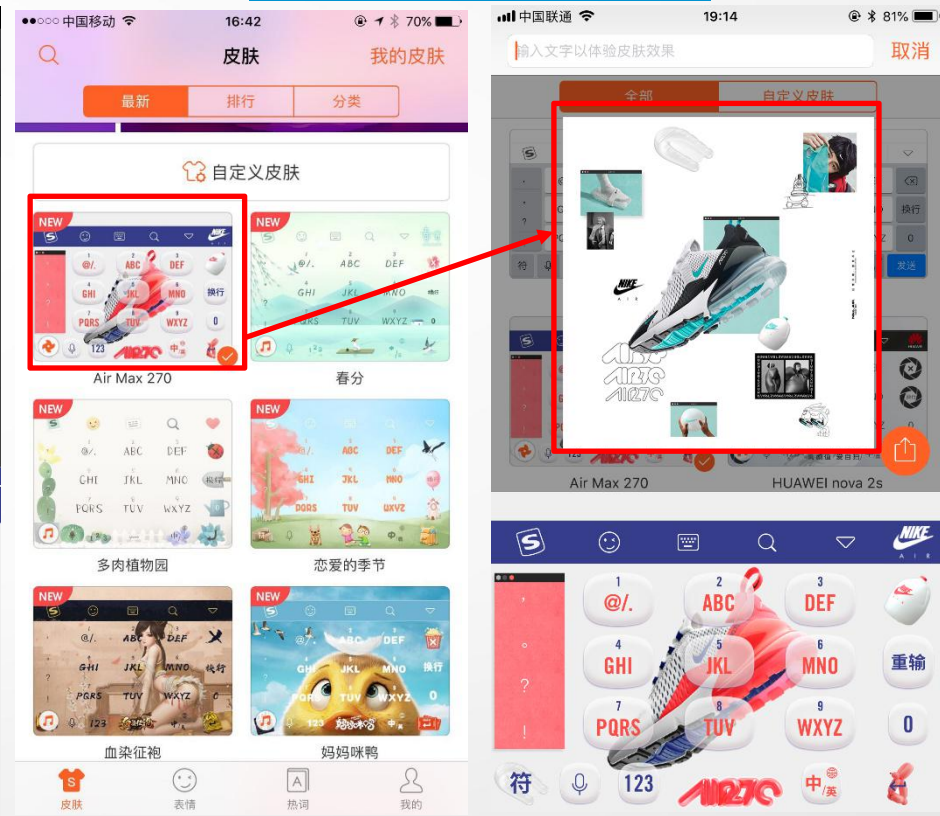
●●○○○ 中国移动 16:42 70%

皮肤 我的皮肤

最新 排行 分类

自定义皮肤

NEW

@/. ABC DEF
GHI JKL MNO 换行
PQRS TUV WXYZ 0
123 中

Air Max 270

NEW

@/. ABC DEF
GHI JKL MNO
PQRS TUV WXYZ

春分

NEW

@/. ABC DEF
GHI JKL MNO
PQRS TUV WXYZ

多肉植物园

NEW

@/. ABC DEF
GHI JKL MNO
PQRS TUV WXYZ

恋爱的季节

NEW

@/. ABC DEF
GHI JKL MNO 换行
PQRS TUV WXYZ 0
123

血染征袍

NEW

@/. ABC DEF
GHI JKL MNO 换行
PQRS TUV WXYZ 0
123 中

妈妈咪鸭

皮肤 表情 热词 我的

中国联通 19:14 81%

输入文字以体验皮肤效果 取消

全部 自定义皮肤

换行

发送

NIKE AIR

Air Max 270 HUAWEI nova 2s

NIKE AIR

1 @/.
2 ABC
3 DEF
4 GHI
5 JKL
6 MNO
重输
7 PQRS
8 TUV
9 WXYZ
0

。
?
!

符 123 中/英